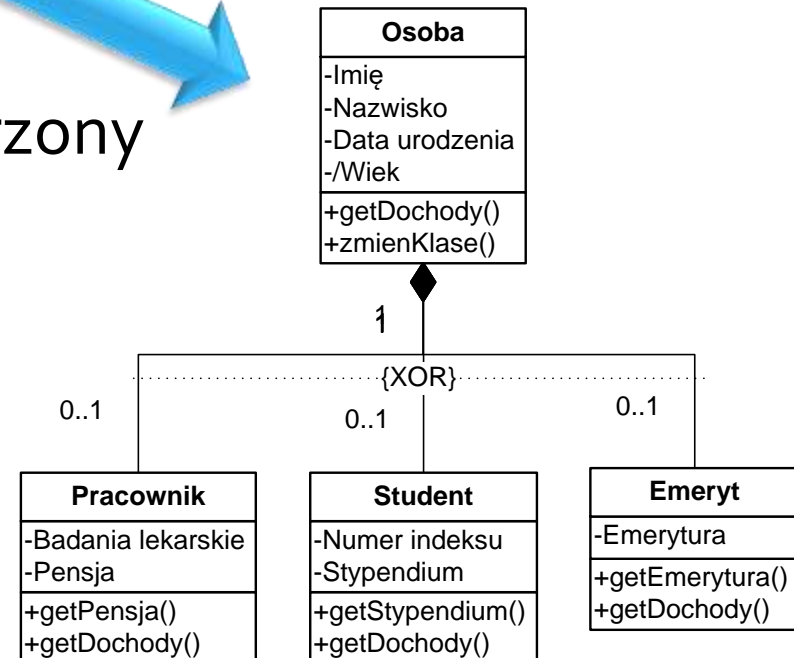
zony

Osoba
-Imię
-Nazwisko
-Data urodzenia
-/Wiek
+getDochody()
+zmienKlase()

1
1

{XOR}

0..1
0..1
0..1

Pracownik
-Badania lekarskie
-Pensja
+getPensja()
+getDochody()

Student
-Numer indeksu
-Stypendium
+getStypendium()
+getDochody()

Emeryt
-Emerytura
+getEmerytura()
+getDochody()